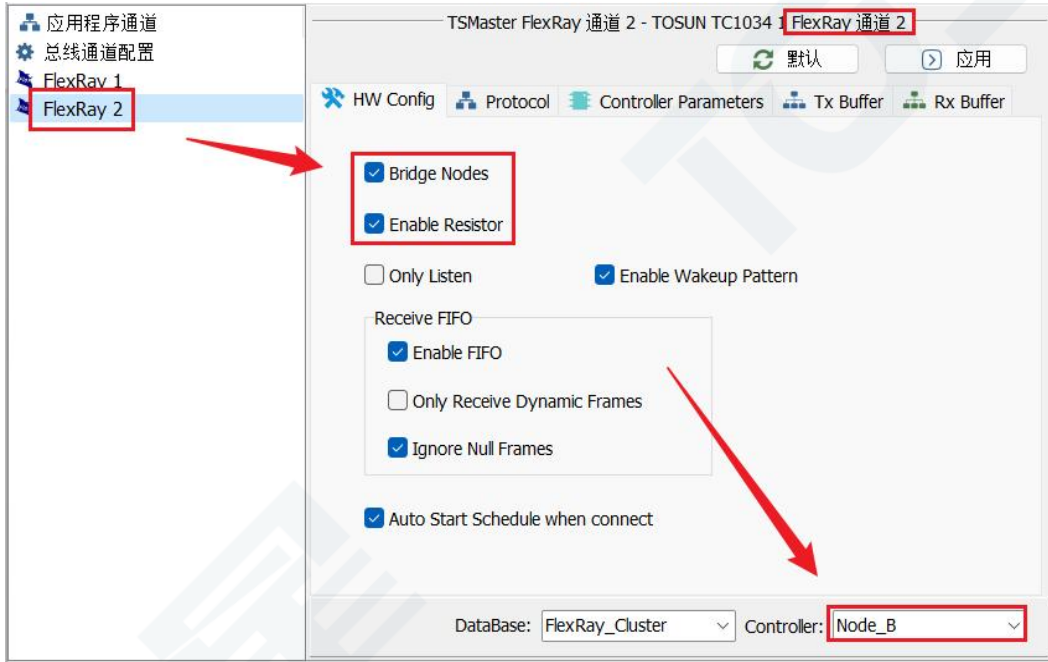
应用程序通道
总线通道配置
FlexRay 1
FlexRay 2

TSMaster FlexRay 通道 2 - TOSUN TC1034 1 FlexRay 通道 2

默认
应用

HW Config
Protocol
Controller Parameters
Tx Buffer
Rx Buffer

Bridge Nodes
Enable Resistor
Only Listen
Enable Wakeup Pattern

Receive FIFO
Enable FIFO
Only Receive Dynamic Frames
Ignore Null Frames

Auto Start Schedule when connect

DataBase: FlexRay_Cluster
Controller: Node_B